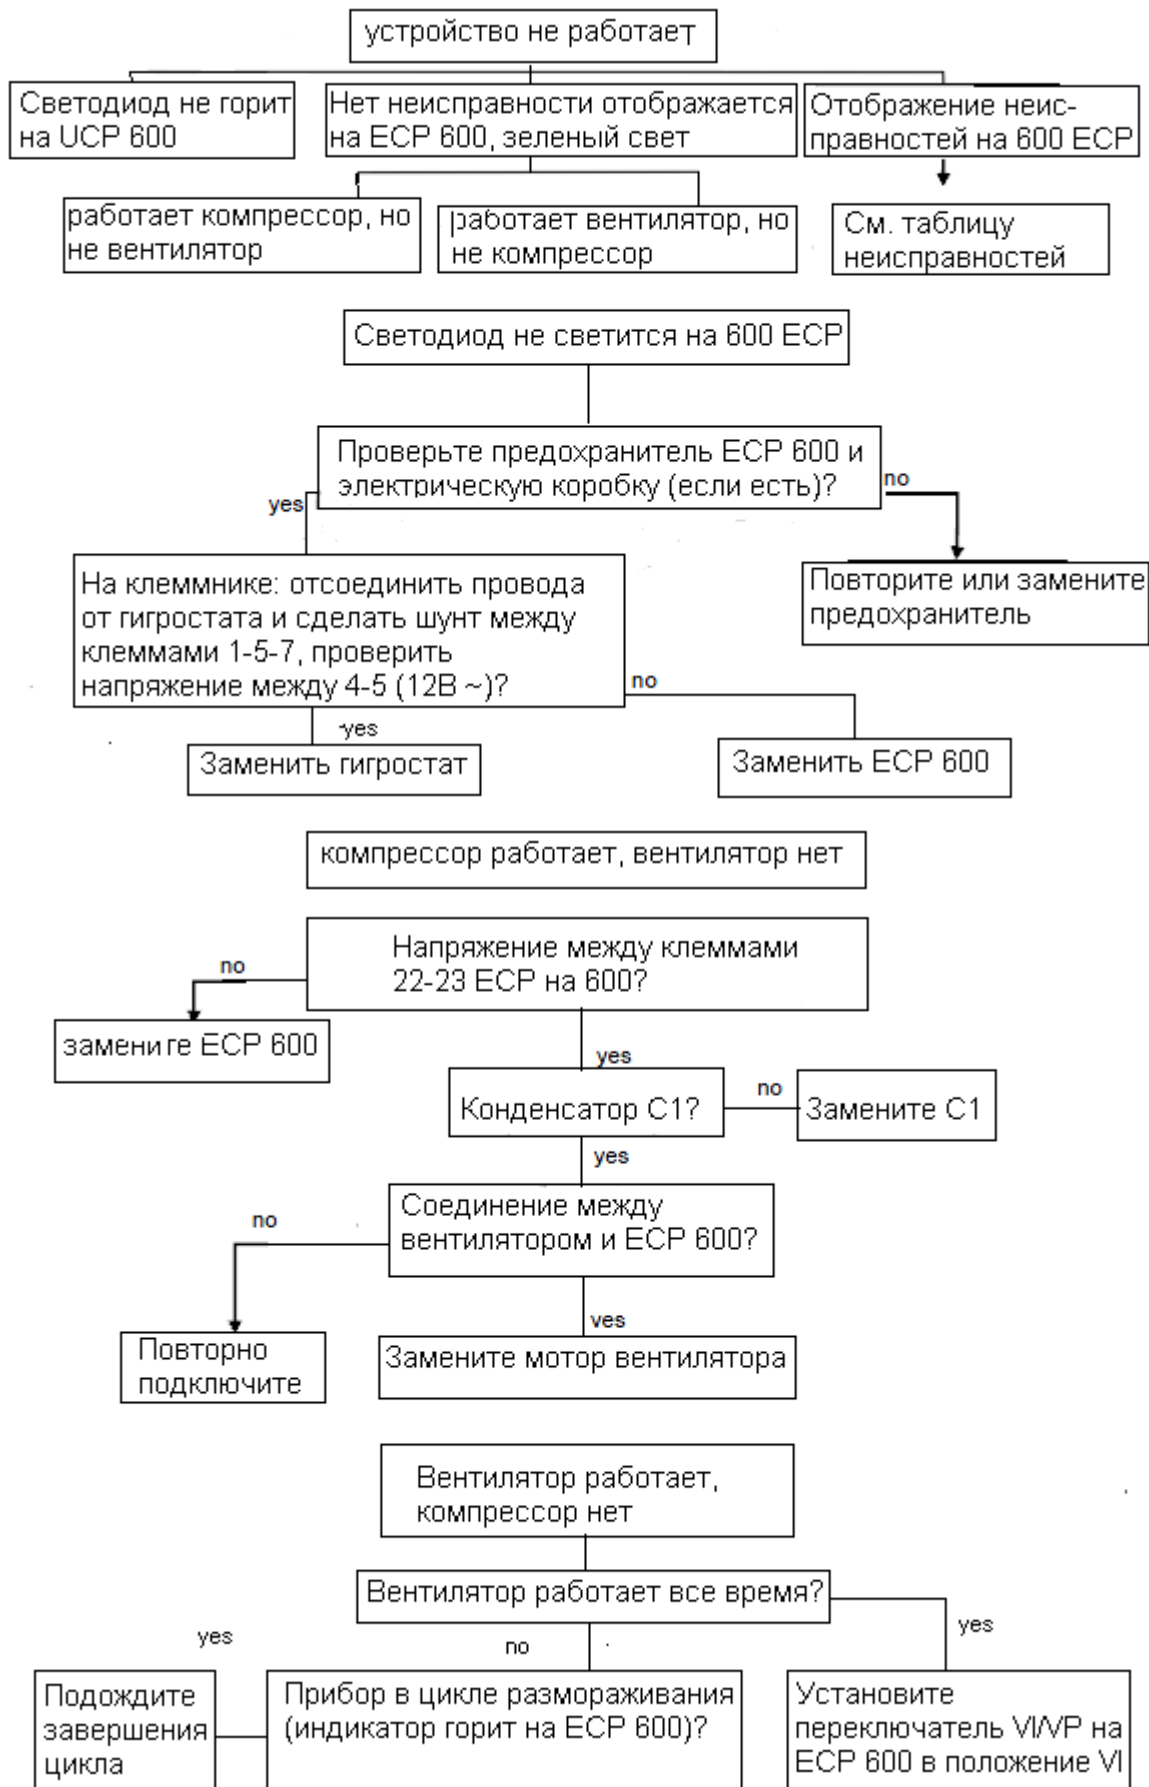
устройство не работает

Светодиод не горит на UCP 600

Нет неисправности отображается на ECP 600, зеленый свет

Отображение неисправностей на 600 ECP

работает компрессор, но не вентилятор

работает вентилятор, но не компрессор

См. таблицу неисправностей

Светодиод не светится на 600 ECP

Проверьте предохранитель ECP 600 и электрическую коробку (если есть)?

yes

no

На клеммнике: отсоединить провода от гигростата и сделать шунт между клеммами 1-5-7, проверить напряжение между 4-5 (12В ~)?

Повторите или замените предохранитель

no

yes

Заменить гигростат

Заменить ECP 600

компрессор работает, вентилятор нет

no

Напряжение между клеммами 22-23 ECP на 600?

замени ге ECP 600

yes

Конденсатор C1?

no

Замените C1

yes

no

Соединение между вентилятором и ECP 600?

ves

Повторно подключите

Замените мотор вентилятора

Вентилятор работает, компрессор нет

Вентилятор работает все время?

yes

no

yes

Подождите завершения цикла

Прибор в цикле размораживания (индикатор горит на ECP 600)?

Установите переключатель VI/VP на ECP 600 в положение VI